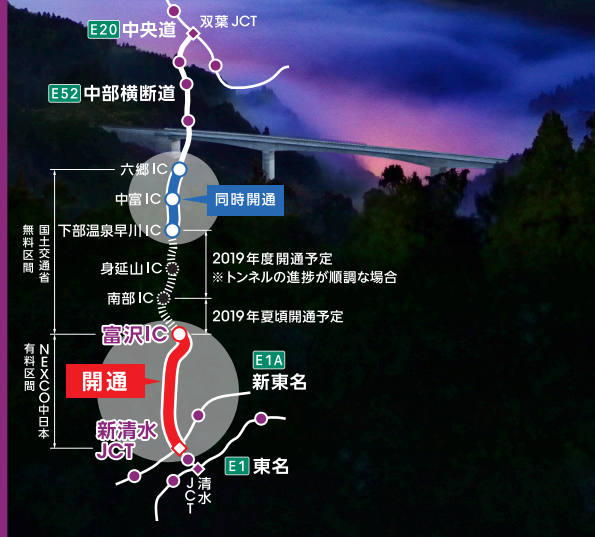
E20 中央道

双葉 JCT

E52 中部横断道

六郷IC

中富IC

同時開通

下部温泉早川IC

国土交通省
無料区間

2019年度開通予定
※トンネルの進捗が順調な場合

身延山IC

南部IC

2019年夏頃開通予定

富沢IC

NEXCO中日本
有料区間

開通

E1A
新東名

新清水
JCT

E1 東名

清水
JCT